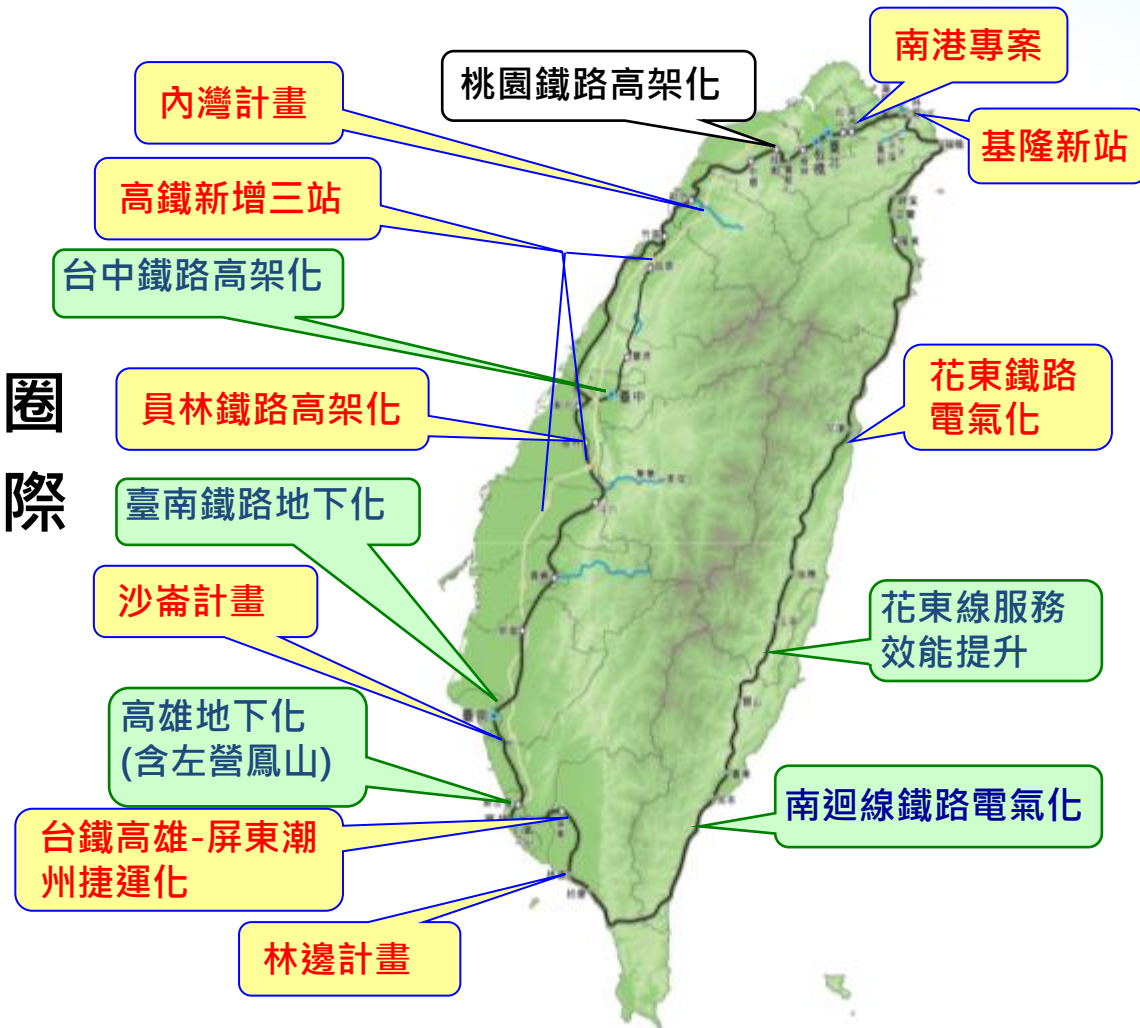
圈
際

桃園鐵路高架化

南港專案

基隆新站

內灣計畫

高鐵新增三站

台中鐵路高架化

員林鐵路高架化

花東鐵路電氣化

臺南鐵路地下化

沙崙計畫

花東線服務效能提升

高雄地下化
(含左營鳳山)

南迴線鐵路電氣化

台鐵高雄-屏東潮州捷運化

林邊計畫